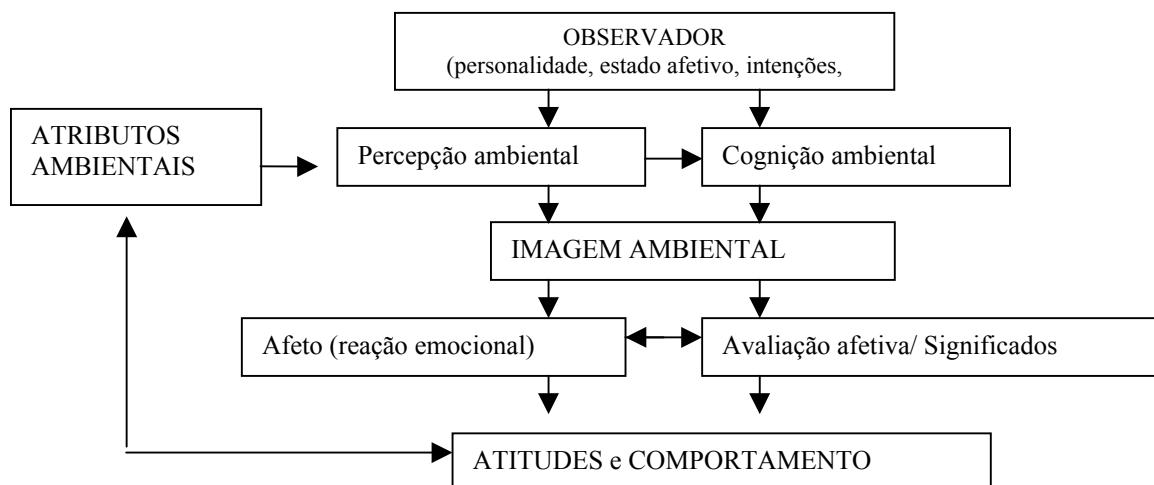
OBSERVADOR
(personalidade, estado afetivo, intenções,

ATRIBUTOS AMBIENTAIS

Percepção ambiental

Cognição ambiental

IMAGEM AMBIENTAL

Afeto (reação emocional)

Avaliação afetiva/ Significados

ATITUDES e COMPORTAMENTO